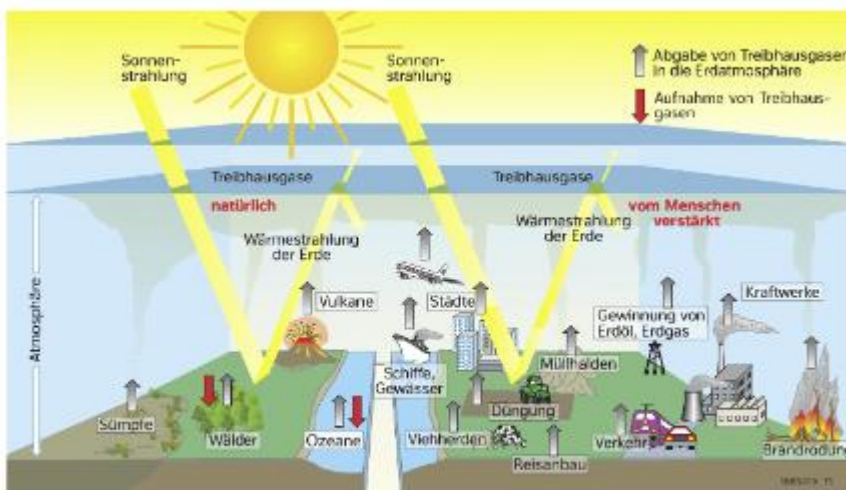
Sonnenstrahlung

Sonnenstrahlung

Abgabe von Treibhausgasen in die Erdatmosphäre

Aufnahme von Treibhausgasen

Treibhausgase

Treibhausgase

natürlich

vom Menschen verstärkt

Wärmestrahlung der Erde

Wärmestrahlung der Erde

Atmosphäre

Vulkane

Städte

Gewinnung von Erdöl, Erdgas

Kraftwerke

Schiffe, Gewässer

Müllhalden

Sümpfe

Wälder

Ozeane

Viehherden

Düngung

Reisanbau

Verkehr

Brandrodung

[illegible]